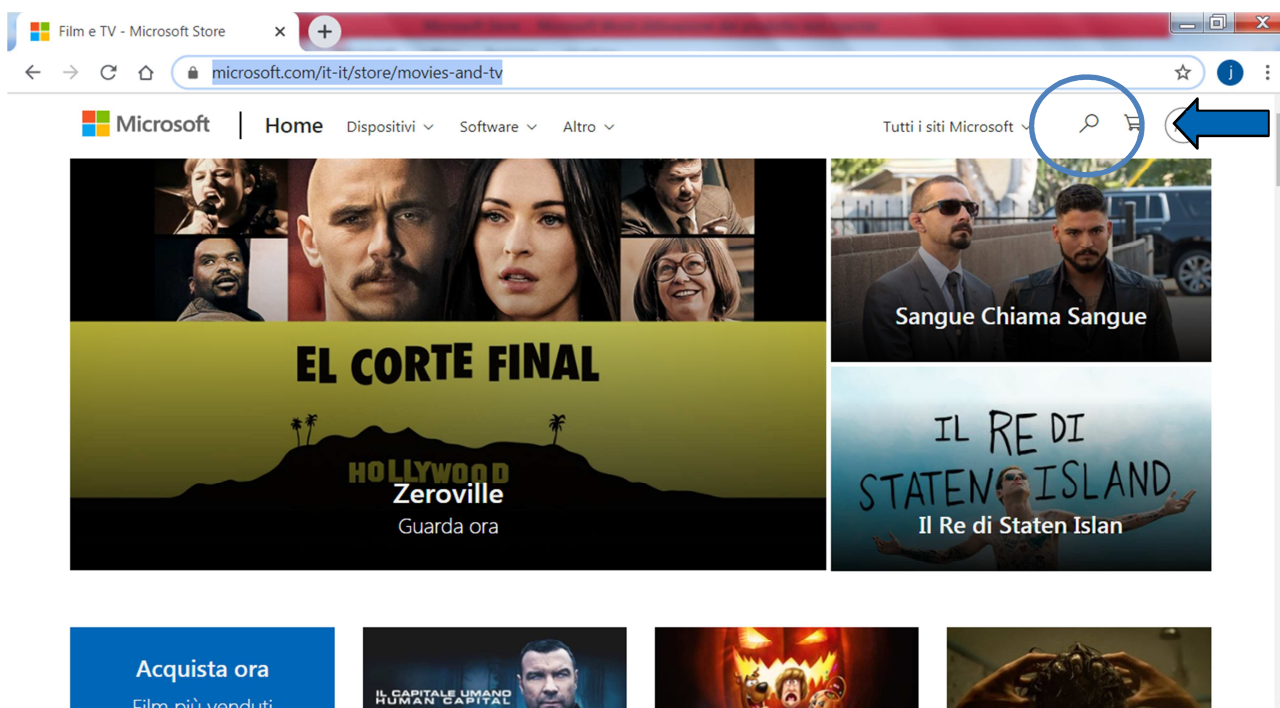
Film e TV - Microsoft Store

microsoft.com/it-it/store/movies-and-tv

j

Microsoft | Home Dispositivi Software Altro

Tutti i siti Microsoft

EL CORTE FINAL

HOLLYWOOD

Zeroville

Guarda ora

Sangue Chiama Sangue

IL RE DI STATEN ISLAND

Il Re di Staten Islan

Acquista ora

Film più venduti

IL CAPITALE UMANO HUMAN CAPITAL